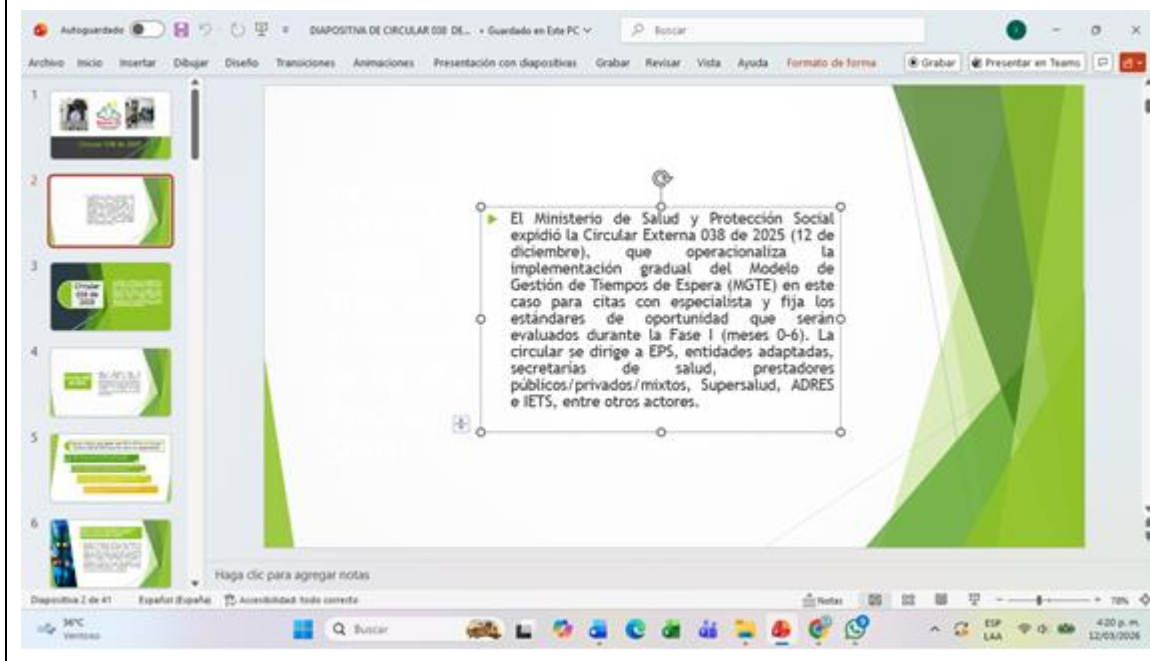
Autoguardado DIAPOSITIVA DE CIRCULAR 038 DE... • Guardado en Este PC Buscar

Archivo Inicio Insertar Dibujar Diseño Transiciones Animaciones Presentación con diapositivas Grabar Revisar Vista Ayuda Formato de forma Grabar Presentar en Teams

1
2
3
4
5
6

El Ministerio de Salud y Protección Social expidió la Circular Externa 038 de 2025 (12 de diciembre), que operacionaliza la implementación gradual del Modelo de Gestión de Tiempos de Espera (MGTE) en este caso para citas con especialista y fija los estándares de oportunidad que serán evaluados durante la Fase I (meses 0-6). La circular se dirige a EPS, entidades adaptadas, secretarías de salud, prestadores públicos/privados/mixtos, Supersalud, ADRES e IETS, entre otros actores.

Haga clic para agregar notas

Diapositiva 2 de 41 Español (España) Accesibilidad: todo correcto Notas 78%

36°C Ventoso Buscar ESP LAA 4:20 p. m. 12/03/2026